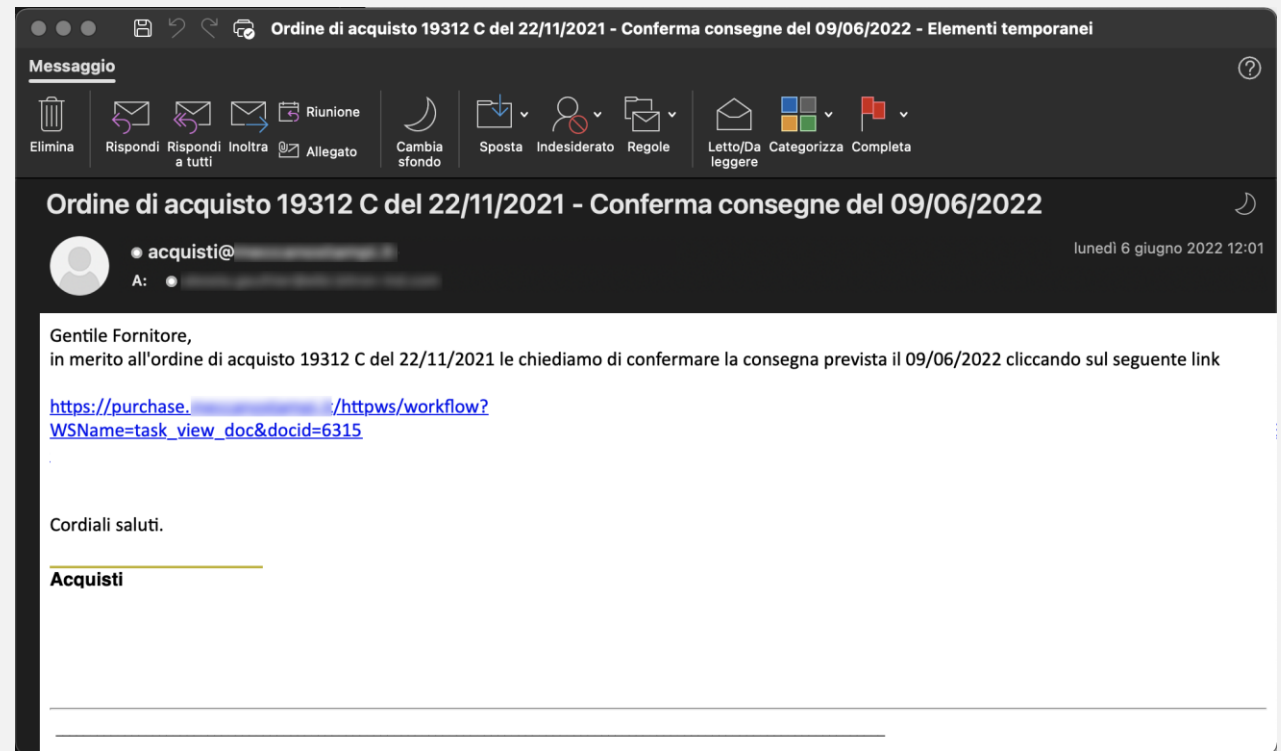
Ordine di acquisto 19312 C del 22/11/2021 - Conferma consegne del 09/06/2022 - Elementi temporanei

Messaggio

Elimina
Rispondi
Rispondi a tutti
Inoltra
Riunione
Allegato
Cambia sfondo
Sposta
Indesiderato
Regole
Letto/Da leggere
Categorizza
Completa

Ordine di acquisto 19312 C del 22/11/2021 - Conferma consegne del 09/06/2022

acquisti@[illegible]
A: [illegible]

lunedì 6 giugno 2022 12:01

Gentile Fornitore,
in merito all'ordine di acquisto 19312 C del 22/11/2021 le chiediamo di confermare la consegna prevista il 09/06/2022 cliccando sul seguente link

https://purchase.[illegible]/httpws/workflow?WSName=task_view_doc&docid=6315

Cordiali saluti.

Acquisti